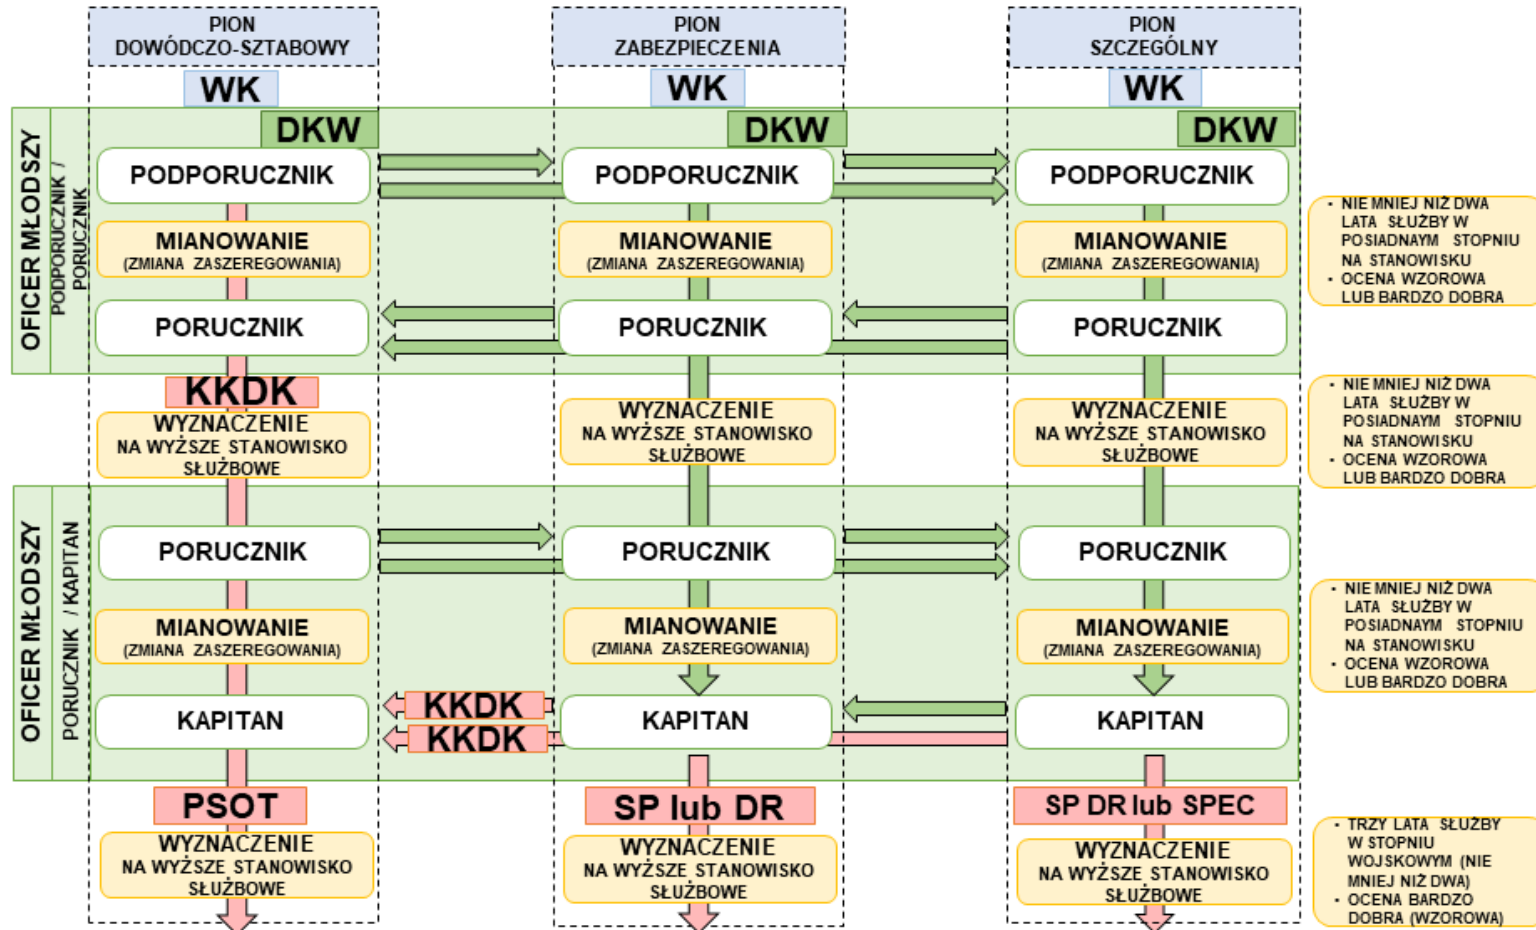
PION DOWÓDCZO-SZTABOWY

PION ZABEZPIECZENIA

PION SZCZEGÓLNY

WK

WK

WK

OFICER MŁODSZY

PODPORUCZNIK / PORUCZNIK

DKW

DKW

DKW

PODPORUCZNIK

PODPORUCZNIK

PODPORUCZNIK

MIANOWANIE (ZMIANA ZASZEREGOWANIA)

MIANOWANIE (ZMIANA ZASZEREGOWANIA)

MIANOWANIE (ZMIANA ZASZEREGOWANIA)

- NIE MNIEJ NIŻ DWA LATA SŁUŻBY W POSIADNAYM STOPNIU NA STANOWISKU
- OCENA WZOROWA LUB BARDZO DOBRA

PORUCZNIK

PORUCZNIK

PORUCZNIK

KKDK

WYZNACZENIE NA WYŻSZE STANOWISKO SŁUŻBOWE

WYZNACZENIE NA WYŻSZE STANOWISKO SŁUŻBOWE

WYZNACZENIE NA WYŻSZE STANOWISKO SŁUŻBOWE

- NIE MNIEJ NIŻ DWA LATA SŁUŻBY W POSIADNAYM STOPNIU NA STANOWISKU
- OCENA WZOROWA LUB BARDZO DOBRA

OFICER MŁODSZY

PORUCZNIK / KAPITAN

PORUCZNIK

PORUCZNIK

PORUCZNIK

MIANOWANIE (ZMIANA ZASZEREGOWANIA)

MIANOWANIE (ZMIANA ZASZEREGOWANIA)

MIANOWANIE (ZMIANA ZASZEREGOWANIA)

- NIE MNIEJ NIŻ DWA LATA SŁUŻBY W POSIADNAYM STOPNIU NA STANOWISKU
- OCENA WZOROWA LUB BARDZO DOBRA

KAPITAN

KKDK

KKDK

KAPITAN

KAPITAN

PSOT

SP lub DR

SP DR lub SPEC

WYZNACZENIE NA WYŻSZE STANOWISKO SŁUŻBOWE

WYZNACZENIE NA WYŻSZE STANOWISKO SŁUŻBOWE

WYZNACZENIE NA WYŻSZE STANOWISKO SŁUŻBOWE

- TRZY LATA SŁUŻBY W STOPNIU WOJSKOWYM (NIE MNIEJ NIŻ DWA)
- OCENA BARDZO DOBRA (WZOROWA)